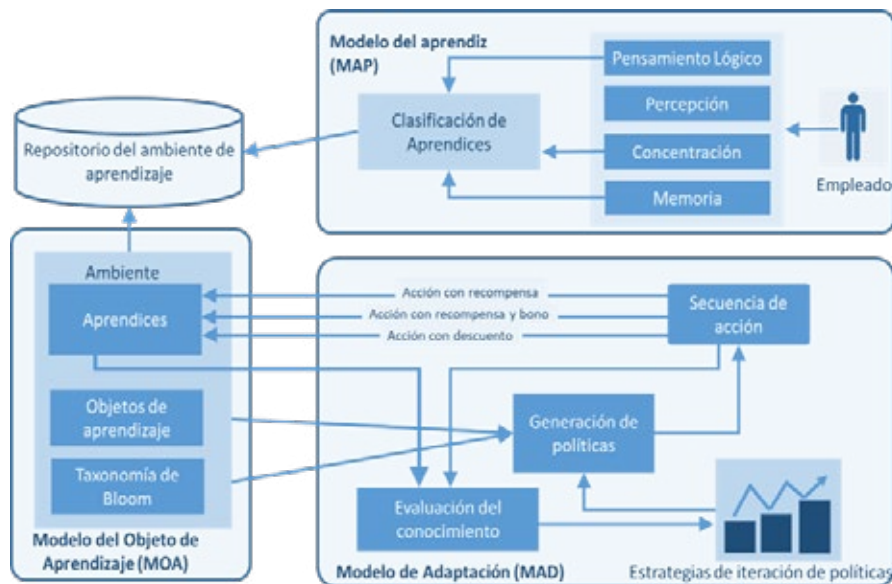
Modelo del aprendiz (MAP)

Pensamiento Lógico

Percepción

Concentración

Memoria

Clasificación de Aprendices

Empleado

Repositorio del ambiente de aprendizaje

Ambiente

Aprendices

Objetos de aprendizaje

Taxonomía de Bloom

Modelo del Objeto de Aprendizaje (MOA)

Acción con recompensa

Acción con recompensa y bono

Acción con descuento

Secuencia de acción

Generación de políticas

Evaluación del conocimiento

Modelo de Adaptación (MAD)

Estrategias de iteración de políticas